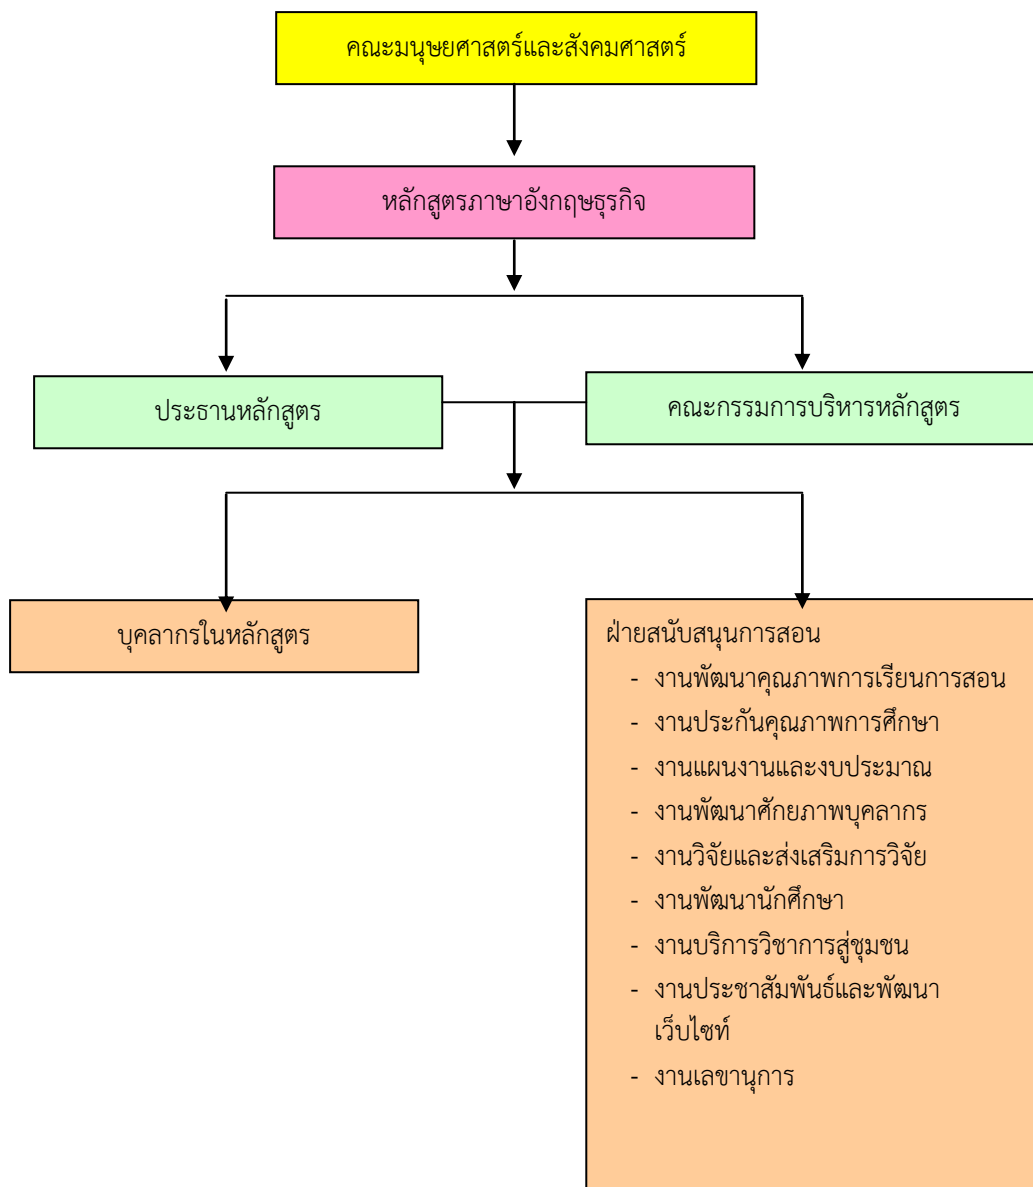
คณะมนุษยศาสตร์และสังคมศาสตร์

หลักสูตรภาษาอังกฤษธุรกิจ

ประธานหลักสูตร

คณะกรรมการบริหารหลักสูตร

บุคลากรในหลักสูตร

ฝ่ายสนับสนุนการสอน
- งานพัฒนาคุณภาพการเรียนการสอน
- งานประกันคุณภาพการศึกษา
- งานแผนงานและงบประมาณ
- งานพัฒนาศักยภาพบุคลากร
- งานวิจัยและส่งเสริมการวิจัย
- งานพัฒนานักศึกษา
- งานบริการวิชาการสู่ชุมชน
- งานประชาสัมพันธ์และพัฒนาเว็บไซท์
- งานเลขานุการ